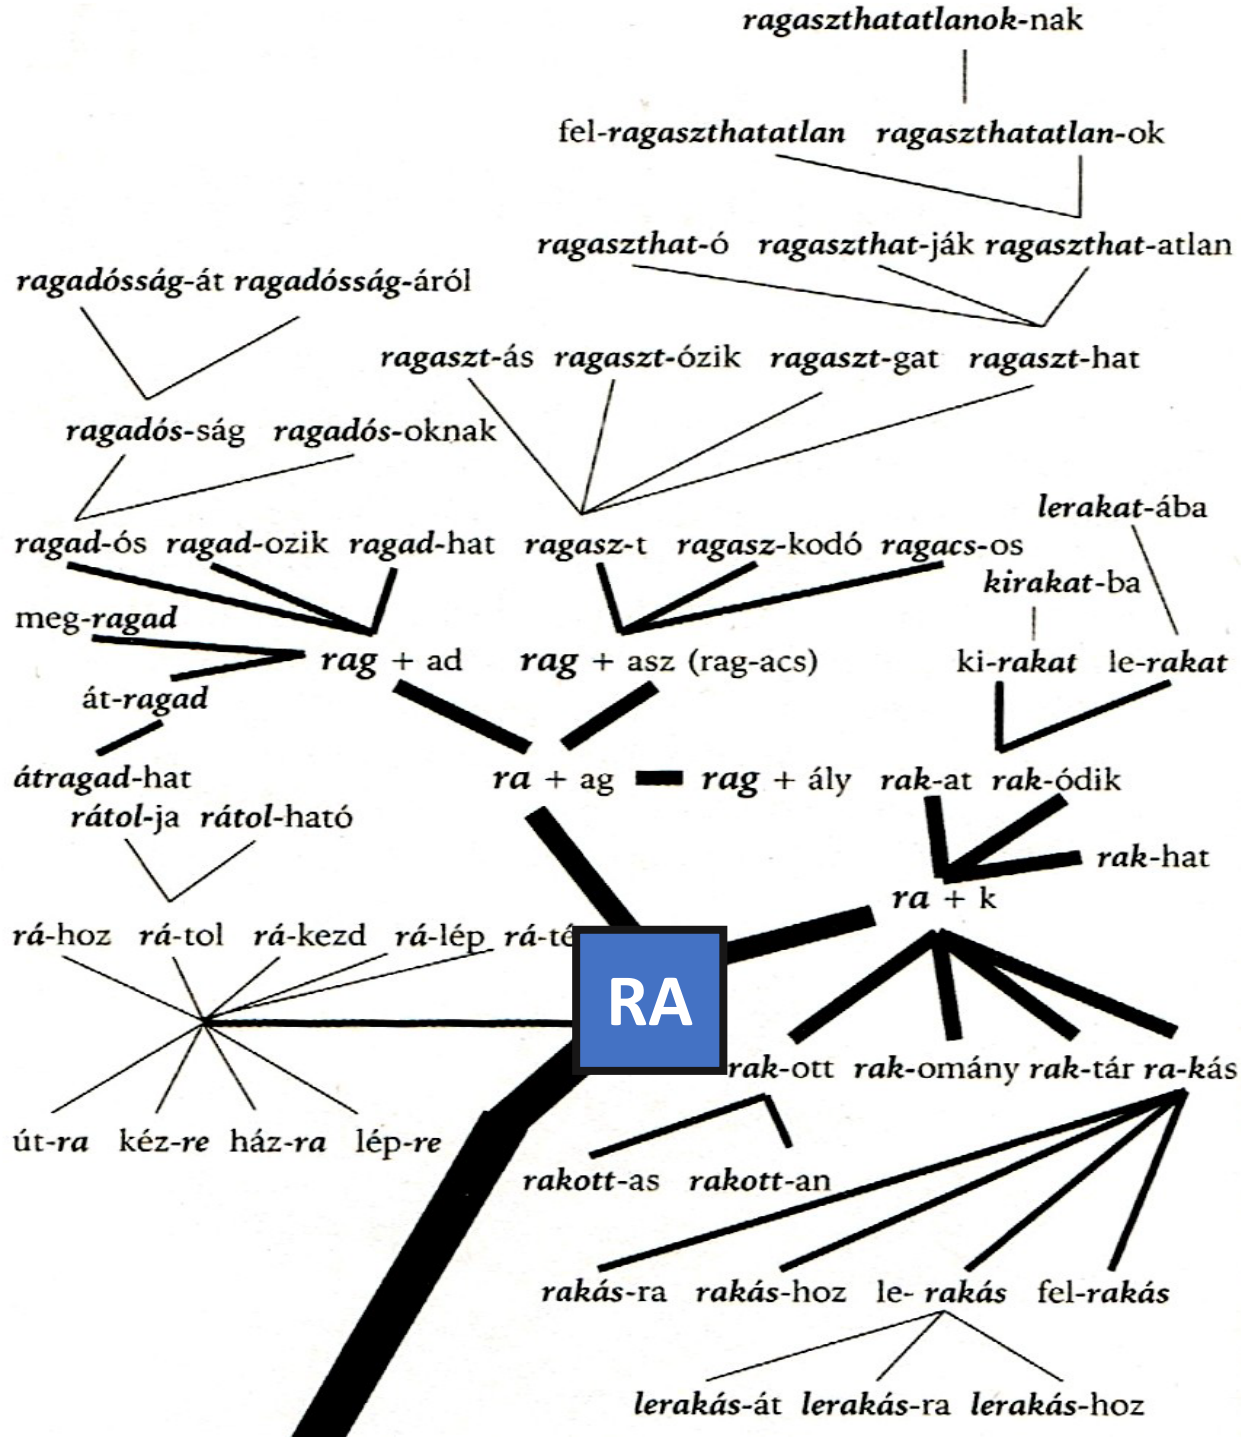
ragaszthatatlanok-nak

fel-ragaszthatatlan ragaszthatatlan-ok

ragaszthat-ó ragaszthat-ják ragaszthat-atlan

ragadósság-át ragadósság-áról

ragaszt-ás ragaszt-ózik ragaszt-gat ragaszt-hat

ragadós-ság ragadós-oknak

lerakat-ába

ragad-ós ragad-ozik ragad-hat ragasz-t ragasz-kodó ragacs-os

kirakat-ba

meg-ragad

rag + ad rag + asz (rag-acs) ki-rakat le-rakat

át-ragad

átragad-hat ra + ag rag + ály rak-at rak-ódik

rátol-ja rátol-ható

rak-hat

ra + k

rá-hoz rá-tol rá-kezd rá-lép rá-té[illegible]

RA

rak-ott rak-omány rak-tár ra-kás

út-ra kéz-re ház-ra lép-re

rakott-as rakott-an

rakás-ra rakás-hoz le- rakás fel-rakás

lerakás-át lerakás-ra lerakás-hoz